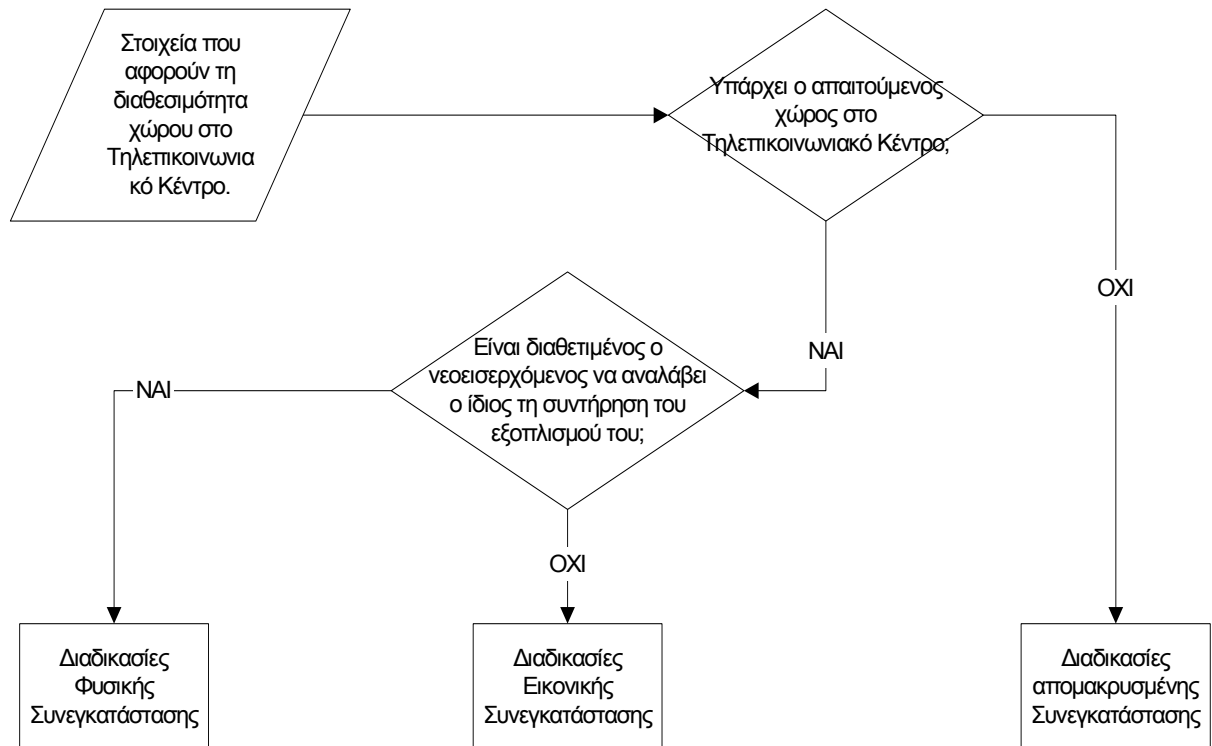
Στοιχεία που αφορούν τη διαθεσιμότητα χώρου στο Τηλεπικοινωνιακό Κέντρο.

Υπάρχει ο απαιτούμενος χώρος στο Τηλεπικοινωνιακό Κέντρο;

ΟΧΙ

ΝΑΙ

Είναι διαθετιμένος ο νεοεισερχόμενος να αναλάβει ο ίδιος τη συντήρηση του εξοπλισμού του;

ΝΑΙ

ΟΧΙ

Διαδικασίες Φυσικής Συνεγκατάστασης

Διαδικασίες Εικονικής Συνεγκατάστασης

Διαδικασίες απομακρυσμένης Συνεγκατάστασης